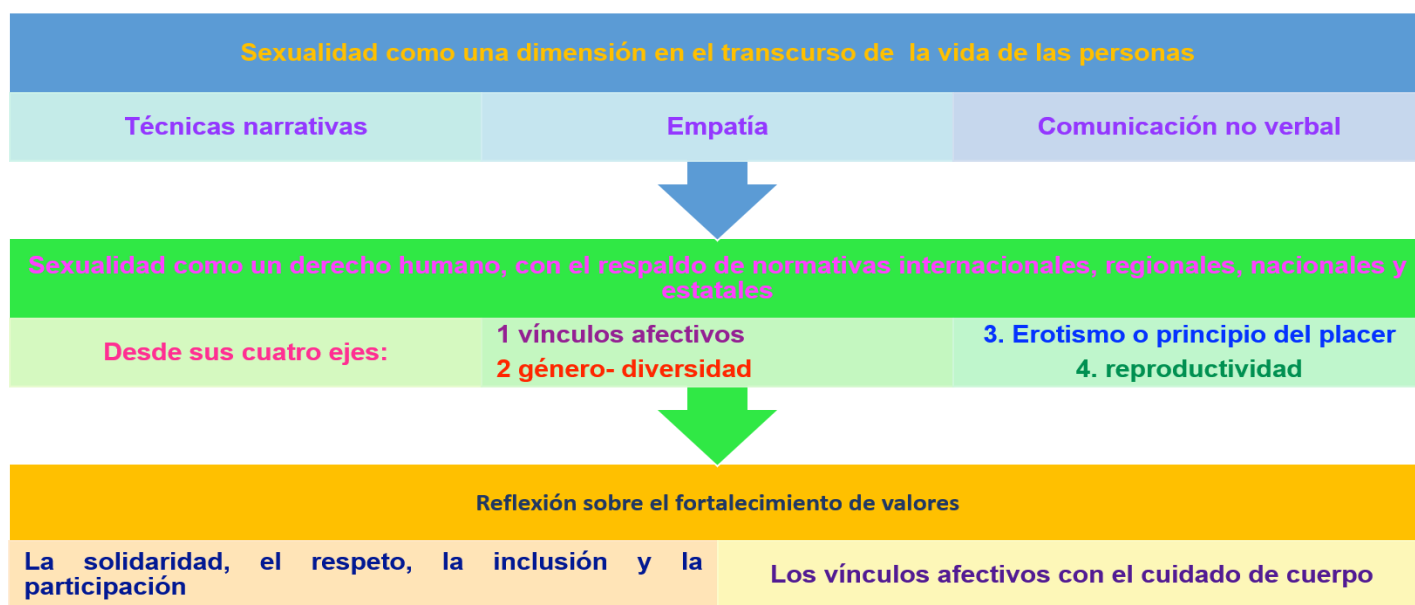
Sexualidad como una dimensión en el transcurso de la vida de las personas

| Técnicas narrativas | Empatía | Comunicación no verbal |
|---|---|---|

Sexualidad como un derecho humano, con el respaldo de normativas internacionales, regionales, nacionales y estatales

| Desde sus cuatro ejes: | 1 vínculos afectivos<br>2 género- diversidad | 3. Erotismo o principio del placer<br>4. reproductividad |
|---|---|---|

Reflexión sobre el fortalecimiento de valores

| La solidaridad, el respeto, la inclusión y la participación | Los vínculos afectivos con el cuidado de cuerpo |
|---|---|